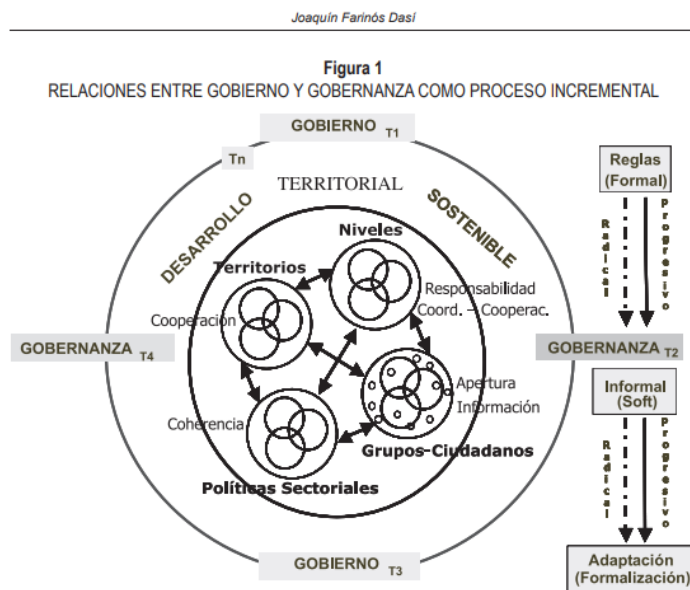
Joaquín Farinós Dasí

Figura 1
RELACIONES ENTRE GOBIERNO Y GOBERNANZA COMO PROCESO INCREMENTAL

GOBIERNO $_{T1}$

Tn

TERRITORIAL

DESARROLLO

SOSTENIBLE

Niveles

Territorios

Responsabilidad
Coord. – Cooperac.

Cooperación

Apertura
Información

Coherencia

Grupos-Ciudadanos

Políticas Sectoriales

GOBERNANZA $_{T4}$

GOBERNANZA $_{T2}$

GOBIERNO $_{T3}$

Reglas
(Formal)

Radical

Progresivo

Informal
(Soft)

Radical

Progresivo

Adaptación
(Formalización)